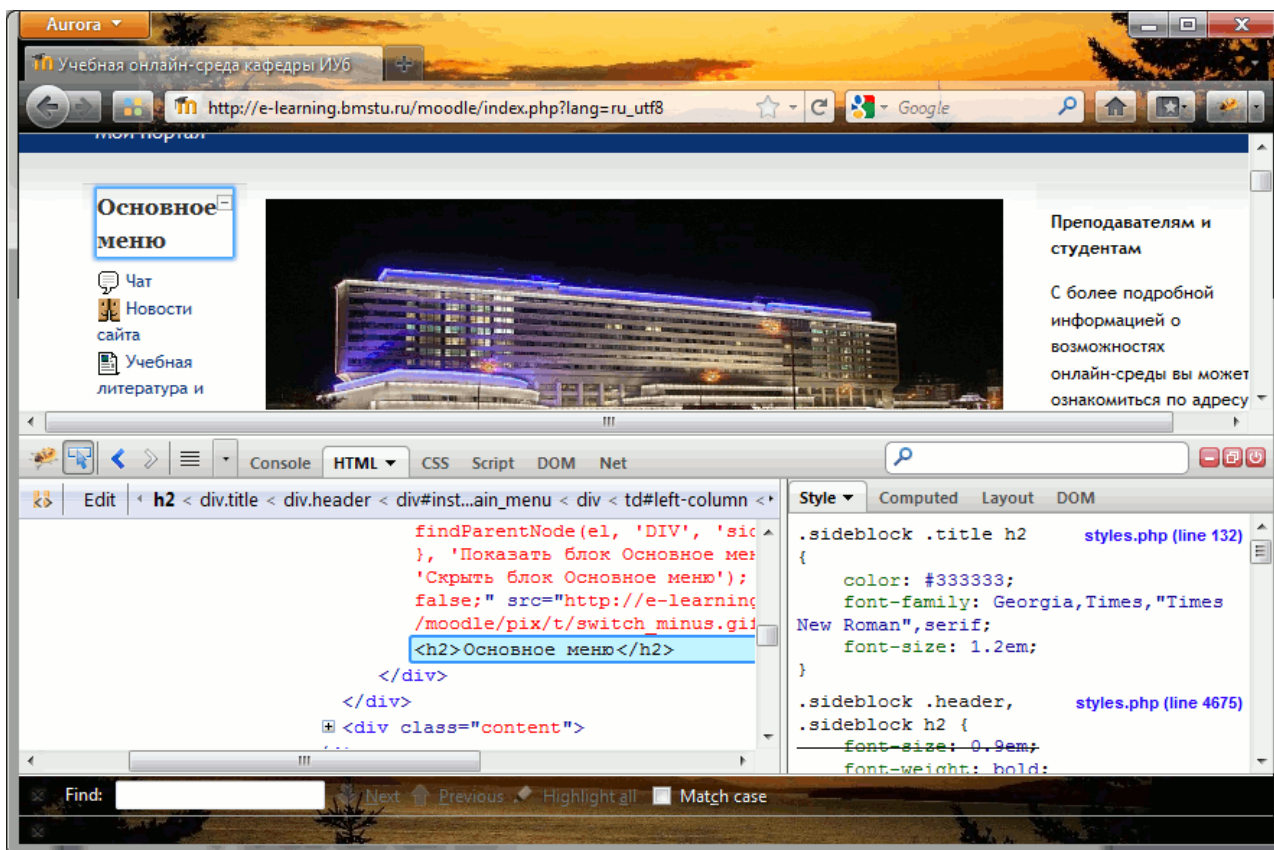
Aurora

Учебная онлайн-среда кафедры ИУ6

http://e-learning.bmstu.ru/moodle/index.php?lang=ru_utf8

Google

Основное меню

Чат

Новости сайта

Учебная литература и

Преподавателям и студентам

С более подробной информацией о возможностях онлайн-среды вы может ознакомиться по адресу

Console HTML CSS Script DOM Net

Edit h2 < div.title < div.header < div#inst...ain_menu < div < td#left-column <

findParentNode(el, 'DIV', 'sic
}, 'Показать блок Основное мен
'Скрыть блок Основное меню');
false;" src="http://e-learning
/moodle/pix/t/switch_minus.gif
<h2>Основное меню</h2>
</div>
</div>
<div class="content">

Style Computed Layout DOM

.sideblock .title h2 styles.php (line 132)
{
color: #333333;
font-family: Georgia,Times,"Times New Roman",serif;
font-size: 1.2em;
}

.sideblock .header, styles.php (line 4675)
.sideblock h2 {
font-size: 0.9em;
font-weight: bold;

Find: Next Previous Highlight all Match case